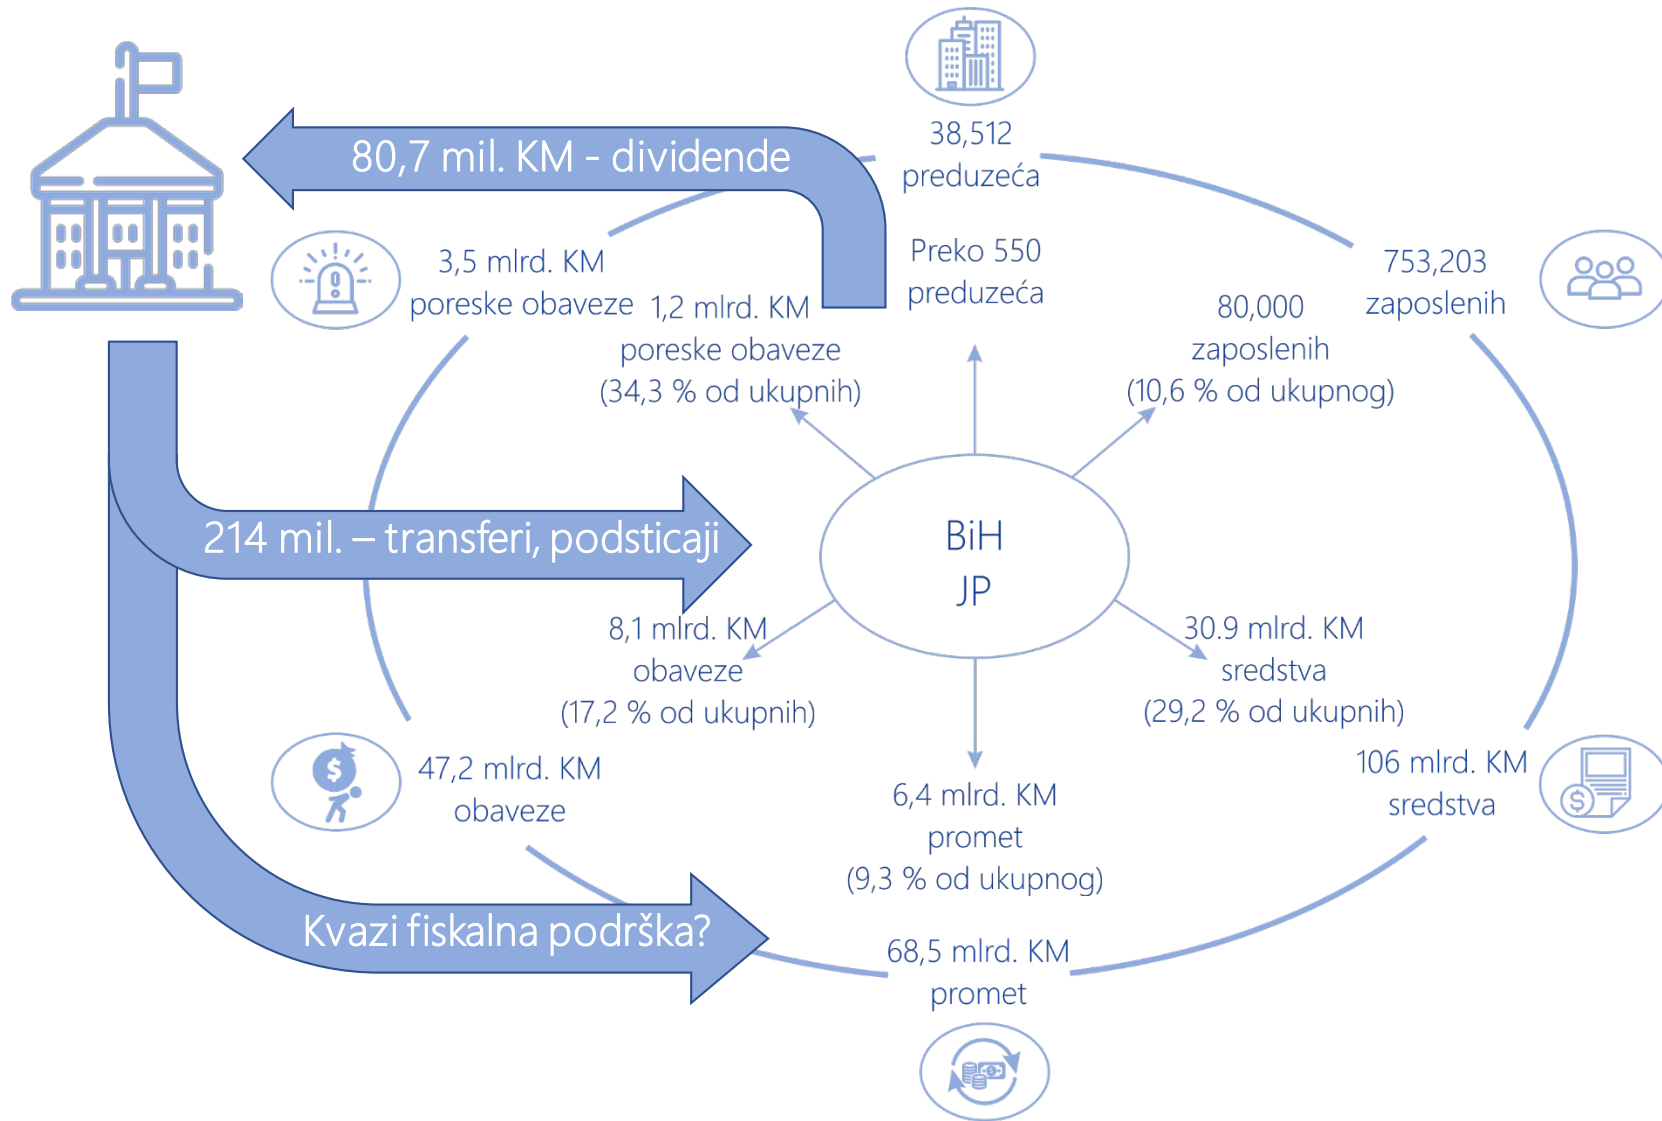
80,7 mil. KM - dividende

38,512
preduzeća

3,5 mlrd. KM
poreske obaveze

Preko 550
preduzeća

753,203
zaposlenih

1,2 mlrd. KM
poreske obaveze
(34,3 % od ukupnih)

80,000
zaposlenih
(10,6 % od ukupnog)

214 mil. – transferi, podsticaji

BiH
JP

8,1 mlrd. KM
obaveze
(17,2 % od ukupnih)

30.9 mlrd. KM
sredstva
(29,2 % od ukupnih)

47,2 mlrd. KM
obaveze

6,4 mlrd. KM
promet
(9,3 % od ukupnog)

106 mlrd. KM
sredstva

Kvazi fiskalna podrška?

68,5 mlrd. KM
promet